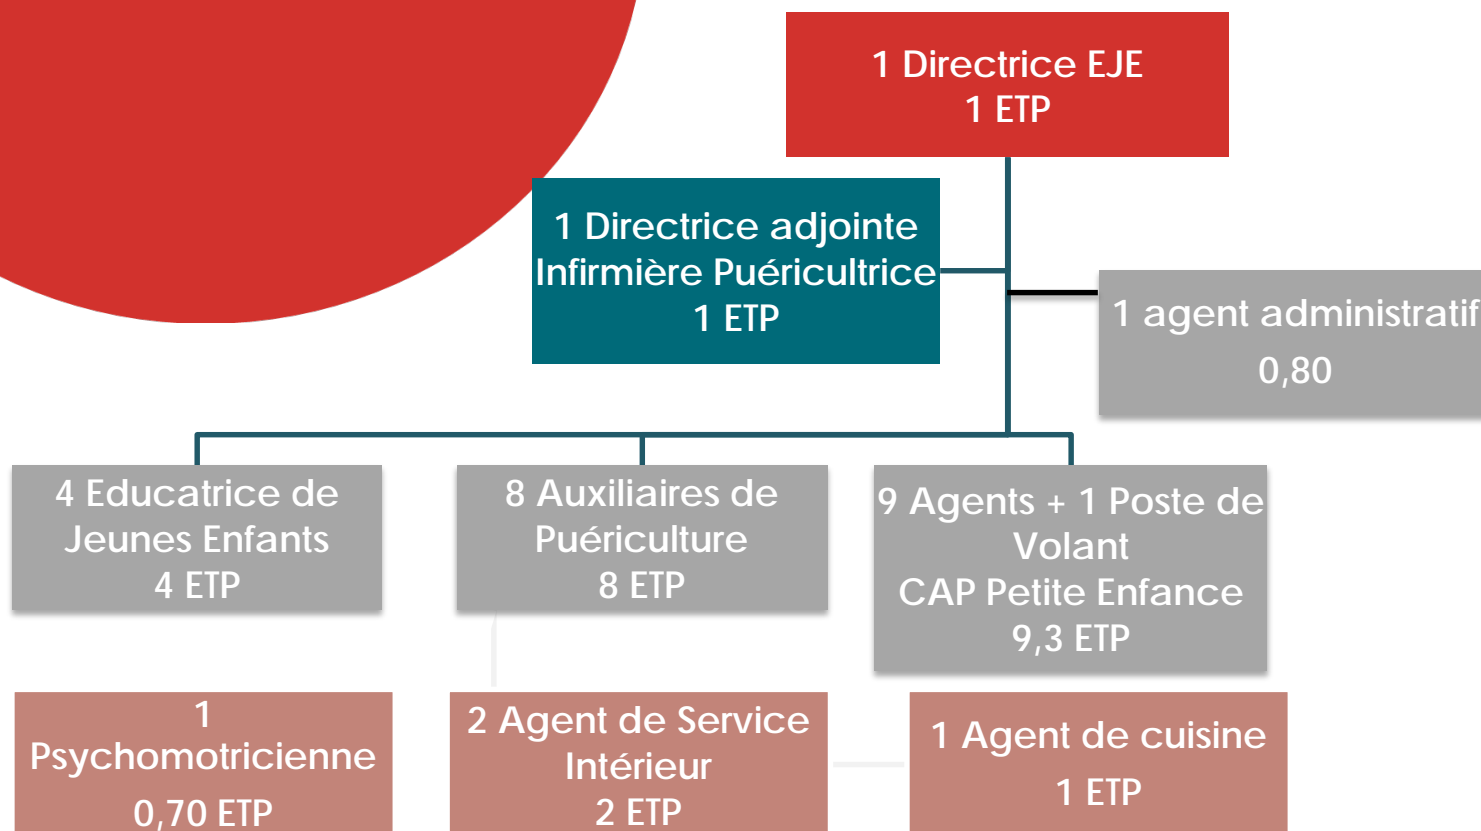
1 Directrice EJE
1 ETP

1 Directrice adjointe
Infirmière Puéricultrice
1 ETP

1 agent administratif
0,80

4 Educatrice de Jeunes Enfants
4 ETP

8 Auxiliaires de Puériculture
8 ETP

9 Agents + 1 Poste de Volant
CAP Petite Enfance
9,3 ETP

1 Psychomotricienne
0,70 ETP

2 Agent de Service Intérieur
2 ETP

1 Agent de cuisine
1 ETP